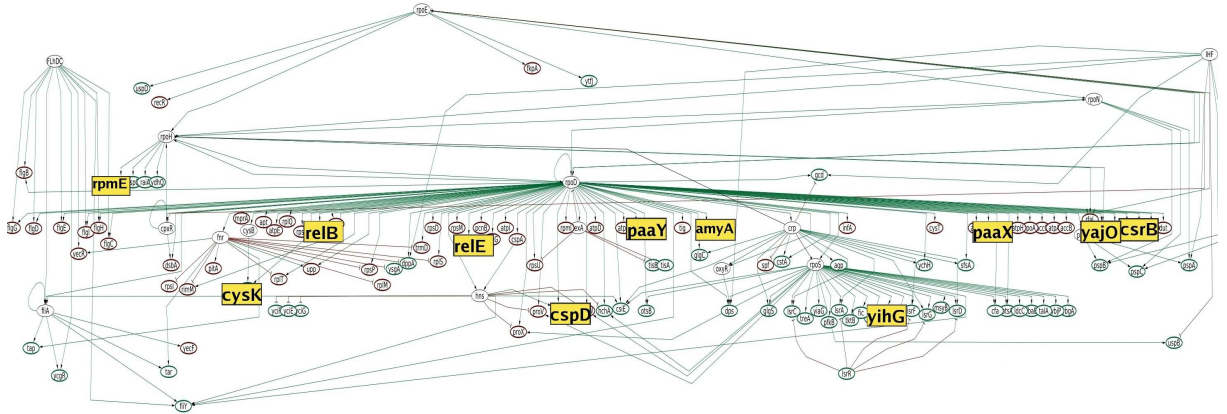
rpoE
FlhDC
IHF
uspD
recR
fkpA
ytfJ
rpoN
rpoH
flgB
rpmE
rpoD
gcd
flgG
flgD
flgE
flgF
flgH
flgI
flgC
recN
cpxR
fnr
cysB
relB
relE
paaY
amyA
crp
paaX
yajO
csrB
dsbA
pilA
rpsI
rrmM
cysK
upp
rpsP
rpsM
rpsU
glgC
oxyR
rpoS
cysT
flhA
hns
cspD
proV
proX
dps
gltS
otsB
treA
yihG
lsrR
tap
tar
fliA
yecF
ycfF
ycfE
ycfG
uspB
pspB
pspC
pspA
yjhY
flhY
cfa
infA
sfsA
ychH
cstA
spf
ots
tsrA
mlc
lsrC
lsrD
lsrB
lsrA
ygaU
ldrA
ybbE
fic
yqgA
trf
rpsM
rpsD
atpI
atpD
rpmJ
exA
cspA
tig
atpE
atpF
acpP
osmY